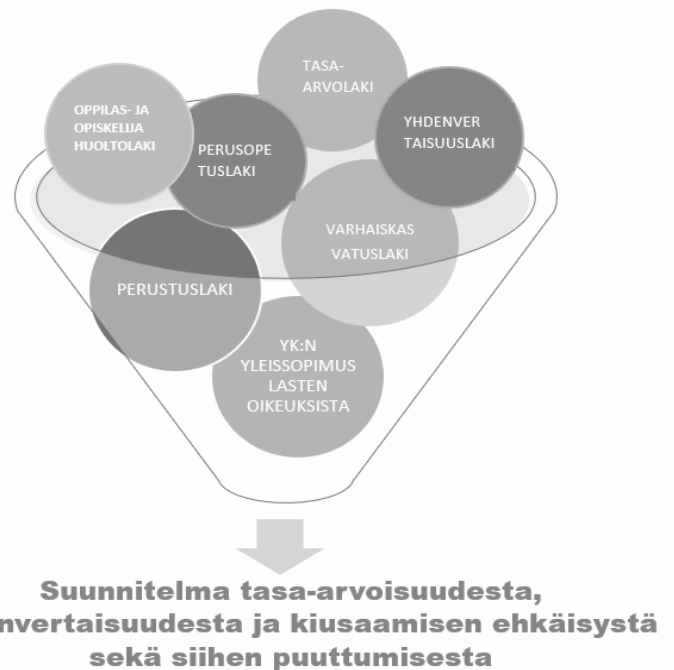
TASA-ARVOLAKI

OPPILAS- JA OPISKELIJA HUOLTOLAKI

PERUSOPE TUSLAKI

YHDENVER TAISUUSLAKI

VARHAISKAS VATUSLAKI

PERUSTUSLAKI

YK:N YLEISSOPIMUS LASTEN OIKEUKSISTA

Suunnitelma tasa-arvoisuudesta, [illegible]nvertaisuudesta ja kiusaamisen ehkäisystä sekä siihen puuttumisesta